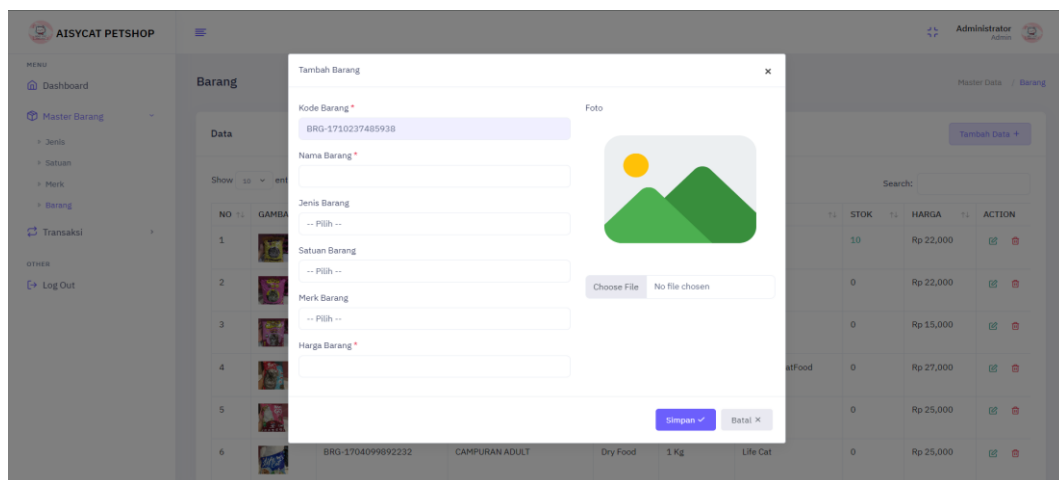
AISYCAT PETSHOP

Administrator
Admin

MENU
Dashboard
Master Barang
Jenis
Satuan
Merk
Barang
Transaksi
OTHER
Log Out

Barang

Master Data / Barang

Data

Tambah Data +

Show 10 ent

Search:

| NO | GAMBA | | | | | STOK | HARGA | ACTION |
|---|---|---|---|---|---|---|---|---|
| 1 | | | | | | 10 | Rp 22,000 | |
| 2 | | | | | | 0 | Rp 22,000 | |
| 3 | | | | | | 0 | Rp 15,000 | |
| 4 | | | | | atFood | 0 | Rp 27,000 | |
| 5 | | | | | | 0 | Rp 25,000 | |
| 6 | | BRG-1704099892232 | CAMPURAN ADULT | Dry Food | 1 Kg | Life Cat | 0 | Rp 25,000 |

Tambah Barang
×

Kode Barang *
BRG-1710237485938
Nama Barang *
Jenis Barang
-- Pilih --
Satuan Barang
-- Pilih --
Merk Barang
-- Pilih --
Harga Barang *

Foto

Choose File No file chosen

Simpan ✓
Batal ×